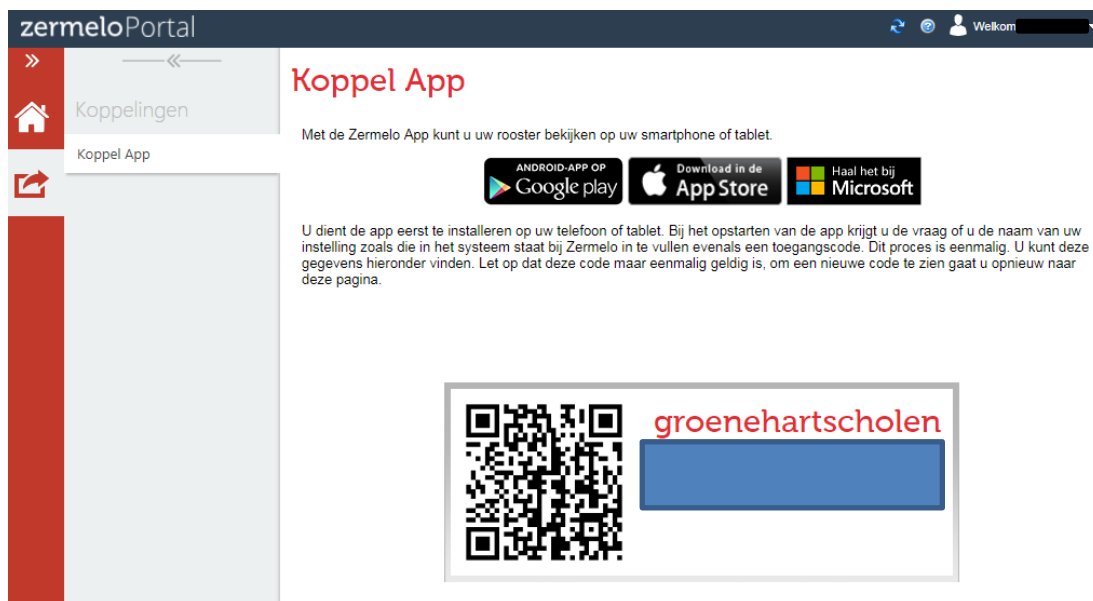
zermeloPortal

Welkom

»

«

Koppelingen

Koppel App

Koppel App

Met de Zermelo App kunt u uw rooster bekijken op uw smartphone of tablet.

ANDROID-APP OP Google play

Download in de App Store

Haal het bij Microsoft

U dient de app eerst te installeren op uw telefoon of tablet. Bij het opstarten van de app krijgt u de vraag of u de naam van uw instelling zoals die in het systeem staat bij Zermelo in te vullen evenals een toegangscode. Dit proces is eenmalig. U kunt deze gegevens hieronder vinden. Let op dat deze code maar eenmalig geldig is, om een nieuwe code te zien gaat u opnieuw naar deze pagina.

groenehartscholen